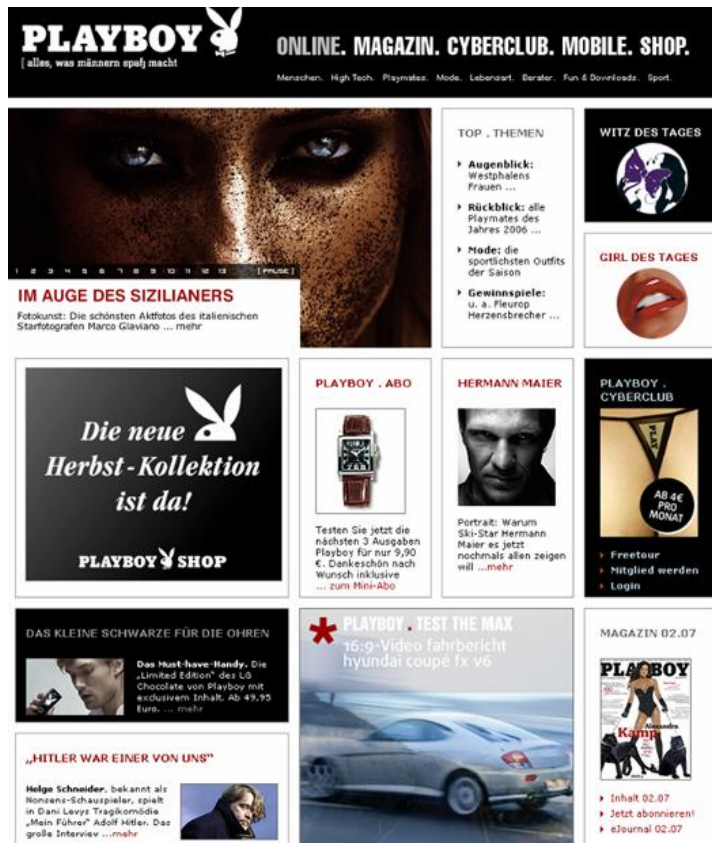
PLAYBOY
[ alles, was männern spaß macht

ONLINE. MAGAZIN. CYBERCLUB. MOBILE. SHOP.

Menschen. High Tech. Playmates. Mode. Lebensart. Berater. Fun & Downloads. Sport.

1 2 3 4 5 6 7 8 9 10 11 12 13 [ PAUSE ]

IM AUGE DES SIZILIANERS

Fotokunst: Die schönsten Aktfotos des italienischen Starfotografen Marco Glaviano ... mehr

TOP . THEMEN

Augenblick: Westphalens Frauen ...

Rückblick: alle Playmates des Jahres 2006 ...

Mode: die sportlichsten Outfits der Saison

Gewinnspiele: u. a. Fleurop Herzensbrecher ...

WITZ DES TAGES

GIRL DES TAGES

Die neue Herbst-Kollektion ist da!

PLAYBOY SHOP

PLAYBOY . ABO

Testen Sie jetzt die nächsten 3 Ausgaben Playboy für nur 9,90 €. Dankeschön nach Wunsch inklusive ... zum Mini-Abo

HERMANN MAIER

Portrait: Warum Ski-Star Hermann Maier es jetzt nochmals allen zeigen will ...mehr

PLAYBOY . CYBERCLUB

AB 4€ PRO MONAT

Freetour
Mitglied werden
Login

DAS KLEINE SCHWARZE FÜR DIE OHREN

Das Must-have-Handy. Die „Limited Edition" des LG Chocolate von Playboy mit exklusivem Inhalt. Ab 49,95 Euro. ... mehr

PLAYBOY . TEST THE MAX
16:9-Video fahrbericht
hyundai coupé fx v6

MAGAZIN 02.07

PLAYBOY

Kamp

Inhalt 02.07
Jetzt abonnieren!
eJournal 02.07

„HITLER WAR EINER VON UNS"

Helge Schneider, bekannt als Nonsens-Schauspieler, spielt in Dani Levys Tragikomödie „Mein Führer" Adolf Hitler. Das große Interview ...mehr